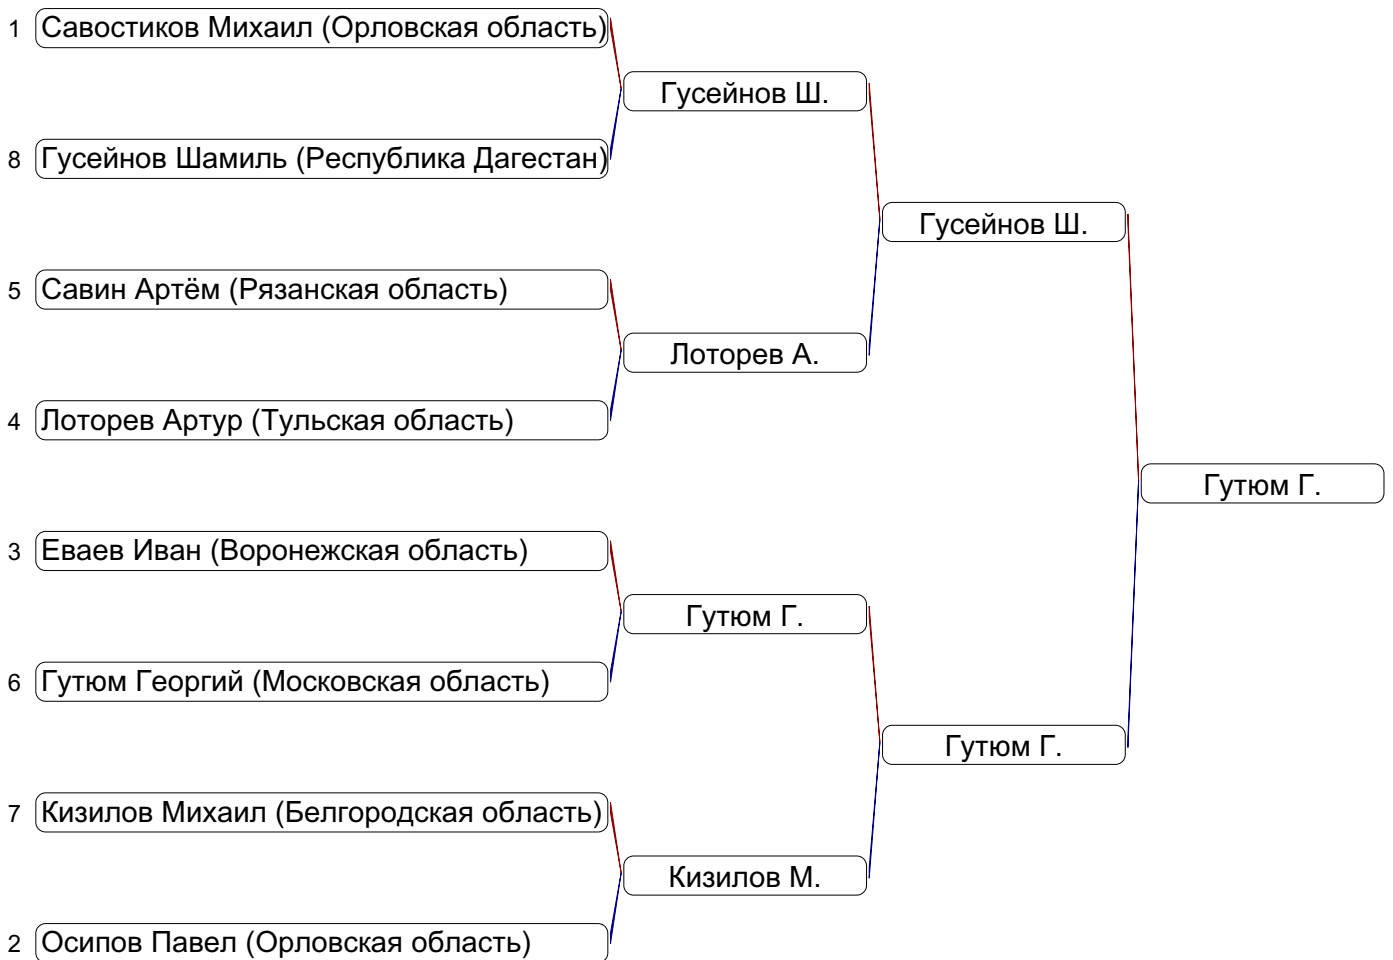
1 Савостиков Михаил (Орловская область)

8 Гусейнов Шамиль (Республика Дагестан)

5 Савин Артём (Рязанская область)

4 Лоторев Артур (Тульская область)

3 Еваев Иван (Воронежская область)

6 Гутюм Георгий (Московская область)

7 Кизилов Михаил (Белгородская область)

2 Осипов Павел (Орловская область)

Гусейнов Ш.

Лоторев А.

Гутюм Г.

Кизилов М.

Гусейнов Ш.

Гутюм Г.

Гутюм Г.